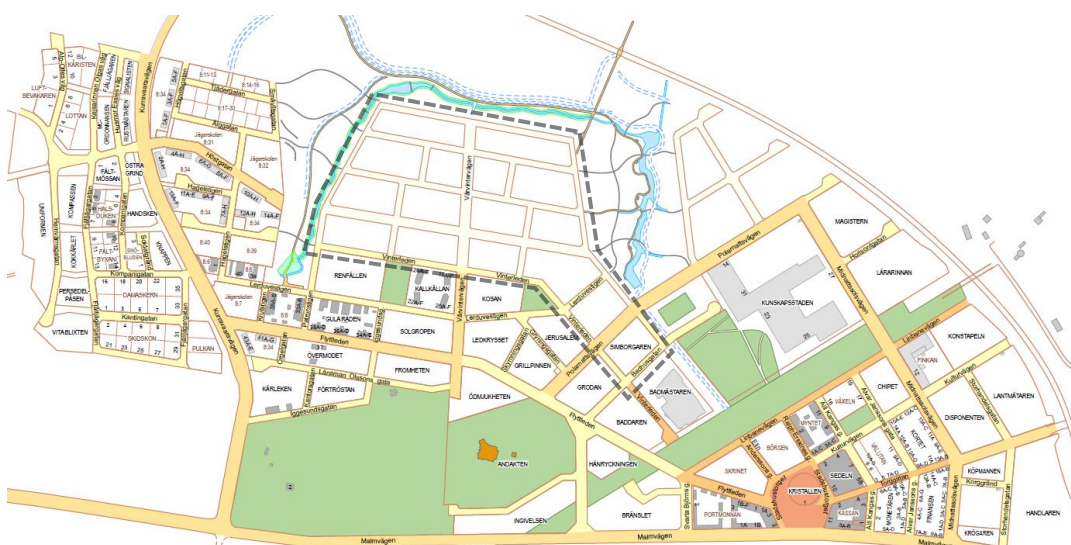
LUFT-BEVAKAREN
BIL-KARISTEN
LOTTAN
GRÖNMANSEN
FÄLLAKAMMEN
SOMMARSTIGEN
Kurravaaravägen
Jägarskolan
Jägarskolan 8:32
ÖSTRA GRIND
FÄLT-MÖSSAN
HANDSKEN
UNIFORMEN
KOMPASSEN
KOKÄRLET
KNAPPEN
Kompanigatan
PERSEDEL-PÅSEN
DAMASKERN
Kardingatan
VITABLIKTEN
SKIDSKON
PULKAN
Jägarskolan 8:7
GULARADEN
SOLGROPEN
ÖVERMODET
KÄRLEKEN
FÖRTRÖSTAN
FROMHETEN
RENFÄLLEN
KALKKÄLLAN
KOSAN
Vinterleden
Lerduvevägen
Vänortsvägen
LEDKRYSSET
JERUSALEM
GRILLPINNEN
SIMBORGAREN
GRODAN
BADMÄSTAREN
BADDAREN
ÖDMJUKHETEN
ANDAKTEN
HÄNRYCKNINGEN
INGIVELSEN
BRÄNSLET
PORTMONNÄN
SKRINET
BÖRSEN
MYNTET
KRISTALLEN
SEDELN
KASSAN
VÄXELN
CHIPET
FINKAN
KONSTAPELN
LANTMÄTAREN
DISPONENTEN
KÖPMANNEN
KRÖGAREN
HANDLAREN
KUNSKAPSSTADEN
MAGISTERN
LÄRARINNAN
Hotellgatan
Malmvägen
Flygleden
Lånmann Olssons gata
Igelsundsgatan
Kommunalvägen
Lingonvägen
Kulturvägen
Polarvägen
Kardingatan
Linbanevägen